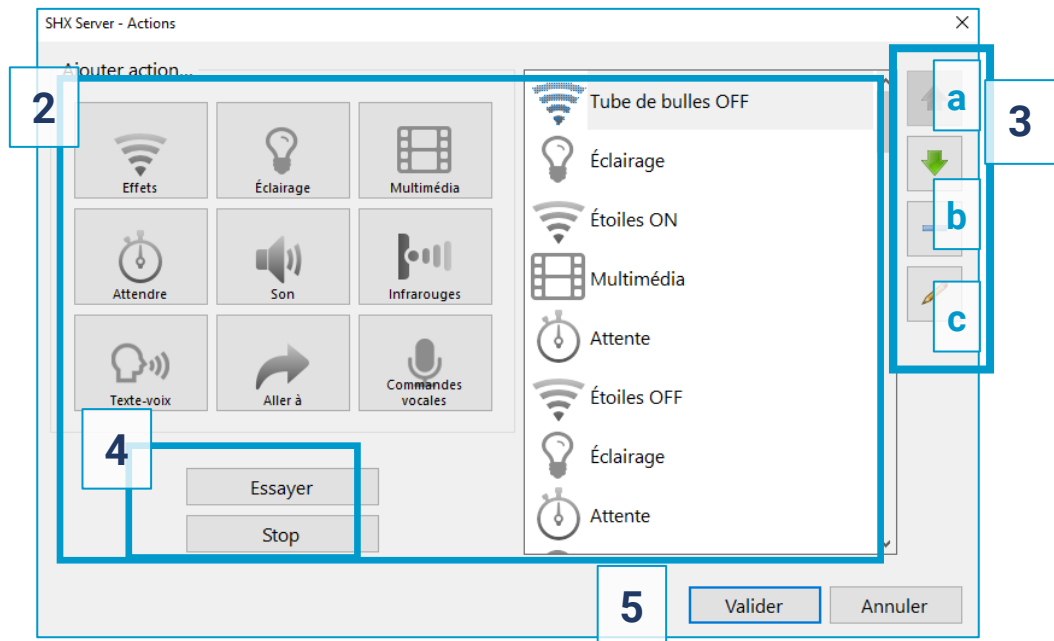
SHX Server - Actions
×

Ajouter action...

2

Effets
Éclairage
Multimédia
Attendre
Son
Infrarouges
Texte-voix
Aller à
Commandes vocales

4

Essayer
Stop

Tube de bulles OFF
Éclairage
Étoiles ON
Multimédia
Attente
Étoiles OFF
Éclairage
Attente

a
b
c
3

5

Valider
Annuler